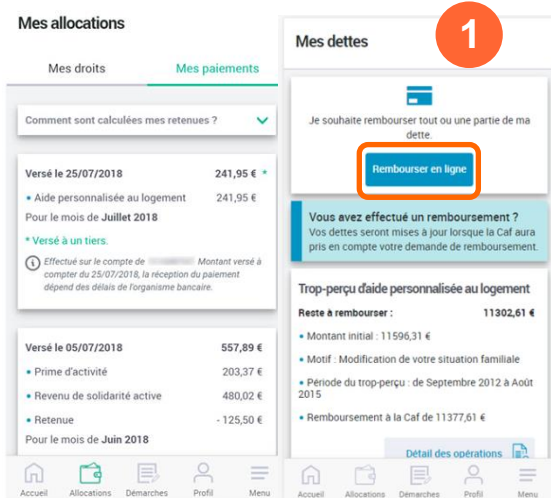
Mes allocations

Mes droits

Mes paiements

Comment sont calculées mes retenues ?

Versé le 25/07/2018 241,95 € *

• Aide personnalisée au logement 241,95 €

Pour le mois de Juillet 2018

* Versé à un tiers.

Effectué sur le compte de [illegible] Montant versé à compter du 25/07/2018, la réception du paiement dépend des délais de l'organisme bancaire.

Versé le 05/07/2018 557,89 €

• Prime d'activité 203,37 €

• Revenu de solidarité active 480,02 €

• Retenue - 125,50 €

Pour le mois de Juin 2018

Accueil Allocations Démarches Profil Menu

Mes dettes

1

Je souhaite rembourser tout ou une partie de ma dette.

Rembourser en ligne

Vous avez effectué un remboursement ?

Vos dettes seront mises à jour lorsque la Caf aura pris en compte votre demande de remboursement.

Trop-perçu d'aide personnalisée au logement

Reste à rembourser : 11302,61 €

• Montant initial : 11596,31 €

• Motif : Modification de votre situation familiale

• Période du trop-perçu : de Septembre 2012 à Août 2015

• Remboursement à la Caf de 11377,61 €

Détail des opérations

Accueil Allocations Démarches Profil Menu